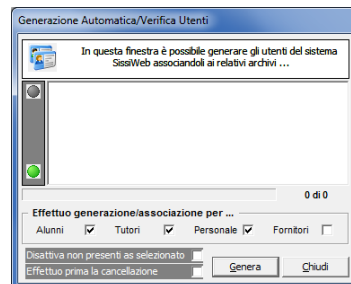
Generazione Automatica/Verifica Utenti

In questa finestra è possibile generare gli utenti del sistema SissiWeb associandoli ai relativi archivi ...

0 di 0

Effettuo generazione/associazione per ...

Alunni ☑ Tutori ☑ Personale ☑ Fornitori ☐

Disattiva non presenti as selezionato ☐
Effettuo prima la cancellazione ☐

Genera Chiudi